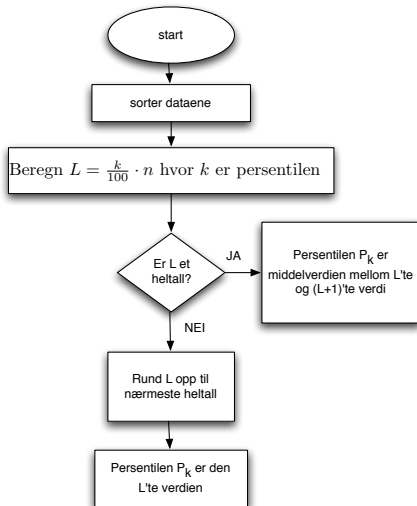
start

sorter dataene

Beregn $L = \frac{k}{100} \cdot n$ hvor $k$ er persentilen

Er L et heltall?

JA

Persentilen $P_k$ er middelverdien mellom L'te og (L+1)'te verdi

NEI

Rund L opp til nærmeste heltall

Persentilen $P_k$ er den L'te verdien